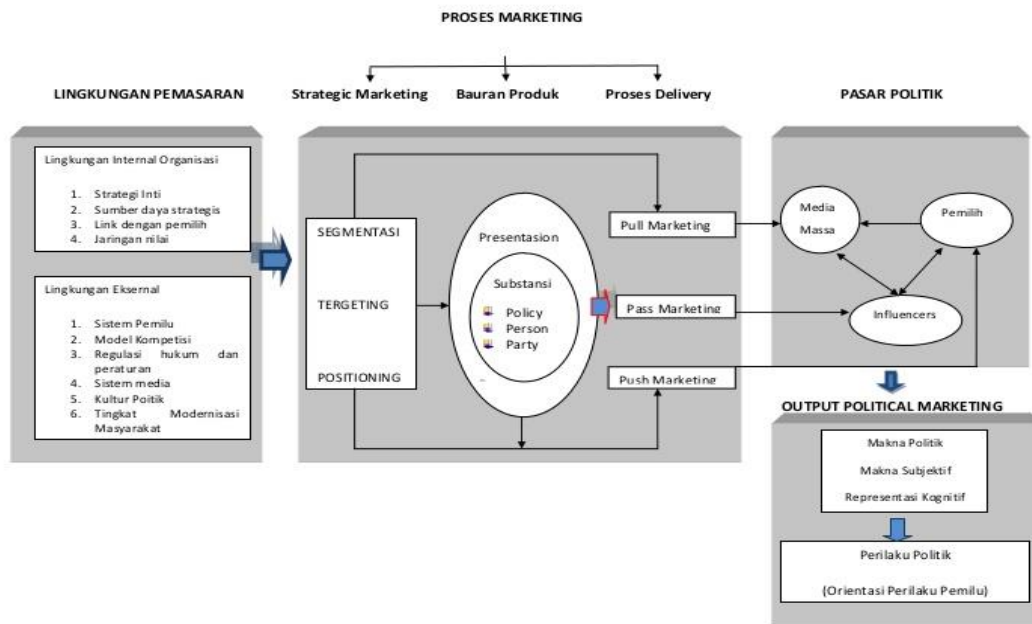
PROSES MARKETING

LINGKUNGAN PEMASARAN

Strategic Marketing

Bauran Produk

Proses Delivery

PASAR POLITIK

Lingkungan Internal Organisasi

1. Strategi Inti
2. Sumber daya strategis
3. Link dengan pemilih
4. Jaringan nilai

Lingkungan Eksernal

1. Sistem Pemilu
2. Model Kompetisi
3. Regulasi hukum dan peraturan
4. Sistem media
5. Kultur Poitik
6. Tingkat Modernisasi Masyarakat

SEGMENTASI

TERGETING

POSITIONING

Presentasion

Substansi

Policy
Person
Party

Pull Marketing

Pass Marketing

Push Marketing

Media Massa

Pemilih

Influencers

OUTPUT POLITICAL MARKETING

Makna Politik

Makna Subjektif

Representasi Kognitif

Perilaku Politik

(Orientasi Perilaku Pemilu)